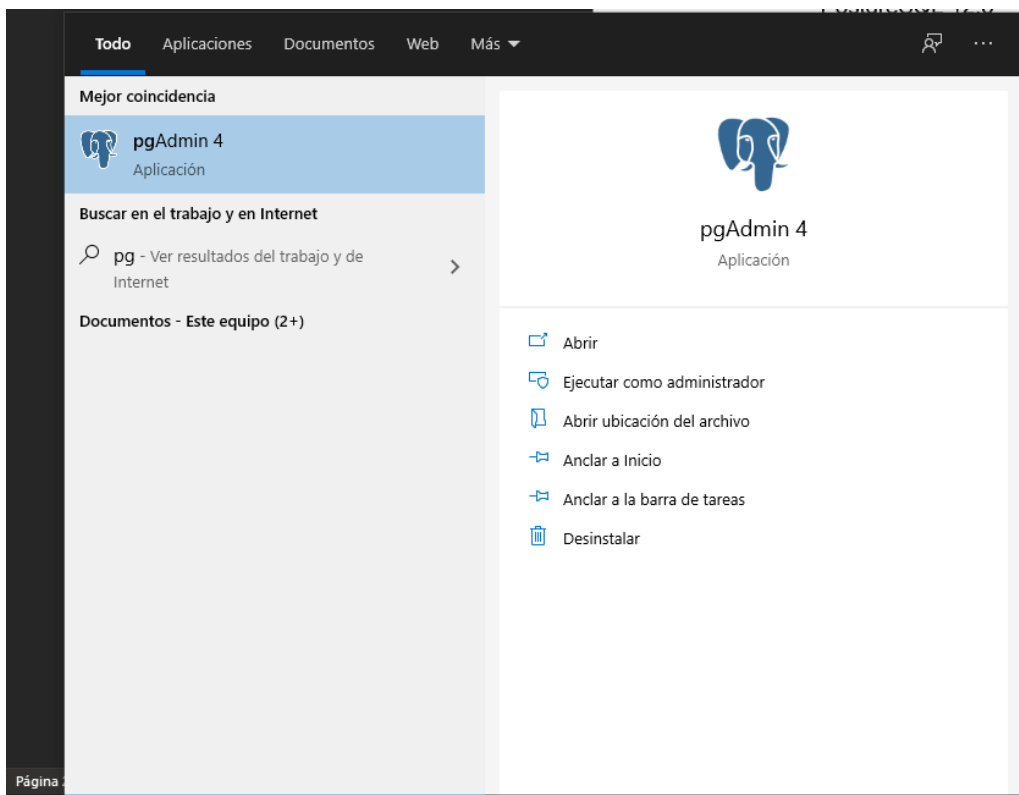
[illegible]

Todo Aplicaciones Documentos Web Más ▾

...

Mejor coincidencia

pgAdmin 4
Aplicación

Buscar en el trabajo y en Internet

pg - Ver resultados del trabajo y de Internet

Documentos - Este equipo (2+)

pgAdmin 4
Aplicación

Abrir

Ejecutar como administrador

Abrir ubicación del archivo

Anclar a Inicio

Anclar a la barra de tareas

Desinstalar

Página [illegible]